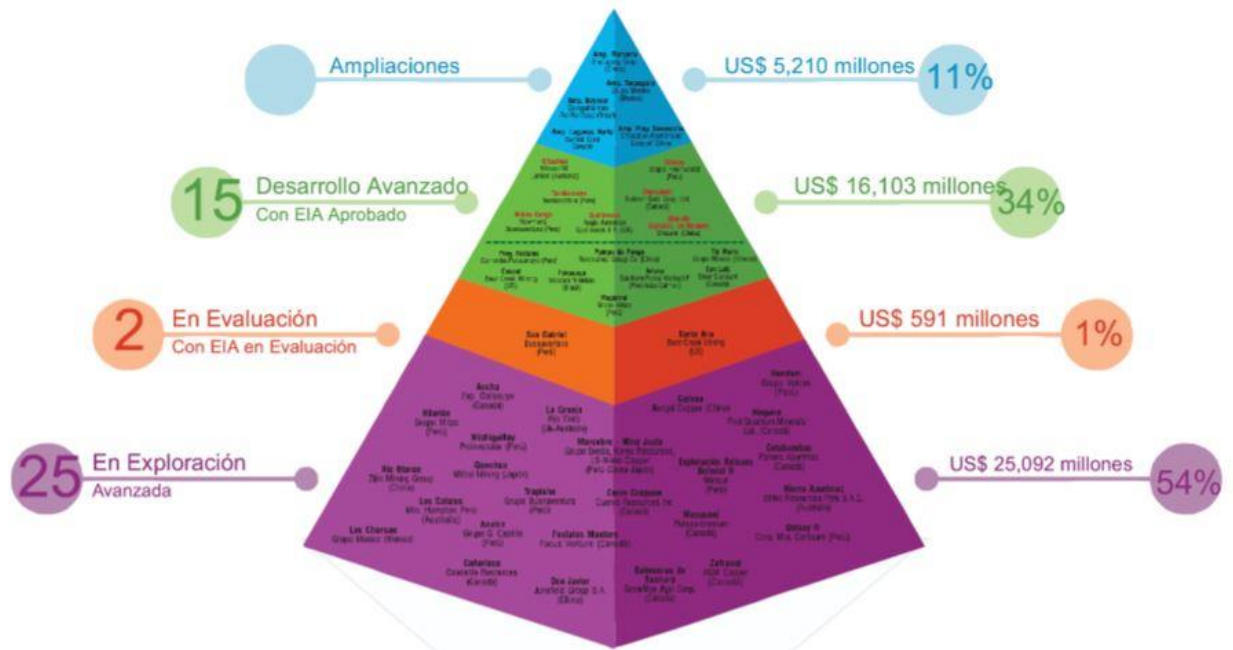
Ampliaciones

US$ 5,210 millones 11%

15 Desarrollo Avanzado
Con EIA Aprobado

US$ 16,103 millones 34%

2 En Evaluación
Con EIA en Evaluación

US$ 591 millones 1%

25 En Exploración
Avanzada

US$ 25,092 millones 54%

San Gabriel
Buenaventura
(Perú)

Santa Ana
Bear Creek Mining
(EE)

Ancha
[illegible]
(Canadá)

La Granja
Rio Tinto
(UK-Australia)

Galeno
Lumina Copper (China)

Haquira
First Quantum Minerals Ltd. (Canadá)

Quechua
Mitsui Mining (Japón)

Trapiche
Grupo Buenaventura (Perú)

Los Calatos
Mns. Hampton Perú (Australia)

Los Chancas
Grupo Mexico (México)

Don Javier
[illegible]

Zafranal
AQM Copper (Canadá)

Quellaveco
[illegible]

Mina Justa
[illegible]

Cañariaco
Candente Resources (Canadá)

Pashpap
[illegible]

Magistral
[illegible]

Fosfatos Mantaro
Focus Venture (Canadá)

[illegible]